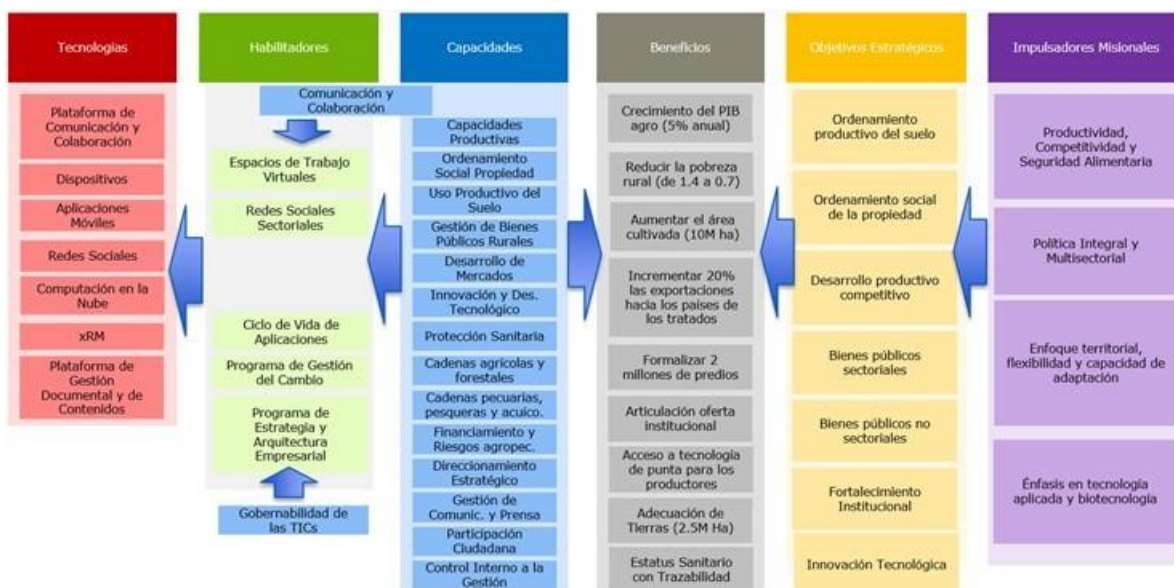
Tecnologías

Plataforma de Comunicación y Colaboración

Dispositivos

Aplicaciones Móviles

Redes Sociales

Computación en la Nube

xRM

Plataforma de Gestión Documental y de Contenidos

Habilitadores

Comunicación y Colaboración

Espacios de Trabajo Virtuales

Redes Sociales Sectoriales

Ciclo de Vida de Aplicaciones

Programa de Gestión del Cambio

Programa de Estrategia y Arquitectura Empresarial

Gobernabilidad de las TICs

Capacidades

Capacidades Productivas

Ordenamiento Social Propiedad

Uso Productivo del Suelo

Gestión de Bienes Públicos Rurales

Desarrollo de Mercados

Innovación y Des. Tecnológico

Protección Sanitaria

Cadenas agrícolas y forestales

Cadenas pecuarias, pesqueras y acuico.

Financiamiento y Riesgos agropec.

Direccionamiento Estratégico

Gestión de Comunic. y Prensa

Participación Ciudadana

Control Interno a la Gestión

Beneficios

Crecimiento del PIB agro (5% anual)

Reducir la pobreza rural (de 1.4 a 0.7)

Aumentar el área cultivada (10M ha)

Incrementar 20% las exportaciones hacia los países de los tratados

Formalizar 2 millones de predios

Articulación oferta institucional

Acceso a tecnología de punta para los productores

Adecuación de Tierras (2.5M Ha)

Estatus Sanitario con Trazabilidad

Objetivos Estratégicos

Ordenamiento productivo del suelo

Ordenamiento social de la propiedad

Desarrollo productivo competitivo

Bienes públicos sectoriales

Bienes públicos no sectoriales

Fortalecimiento Institucional

Innovación Tecnológica

Impulsadores Misionales

Productividad, Competitividad y Seguridad Alimentaria

Política Integral y Multisectorial

Enfoque territorial, flexibilidad y capacidad de adaptación

Énfasis en tecnología aplicada y biotecnología